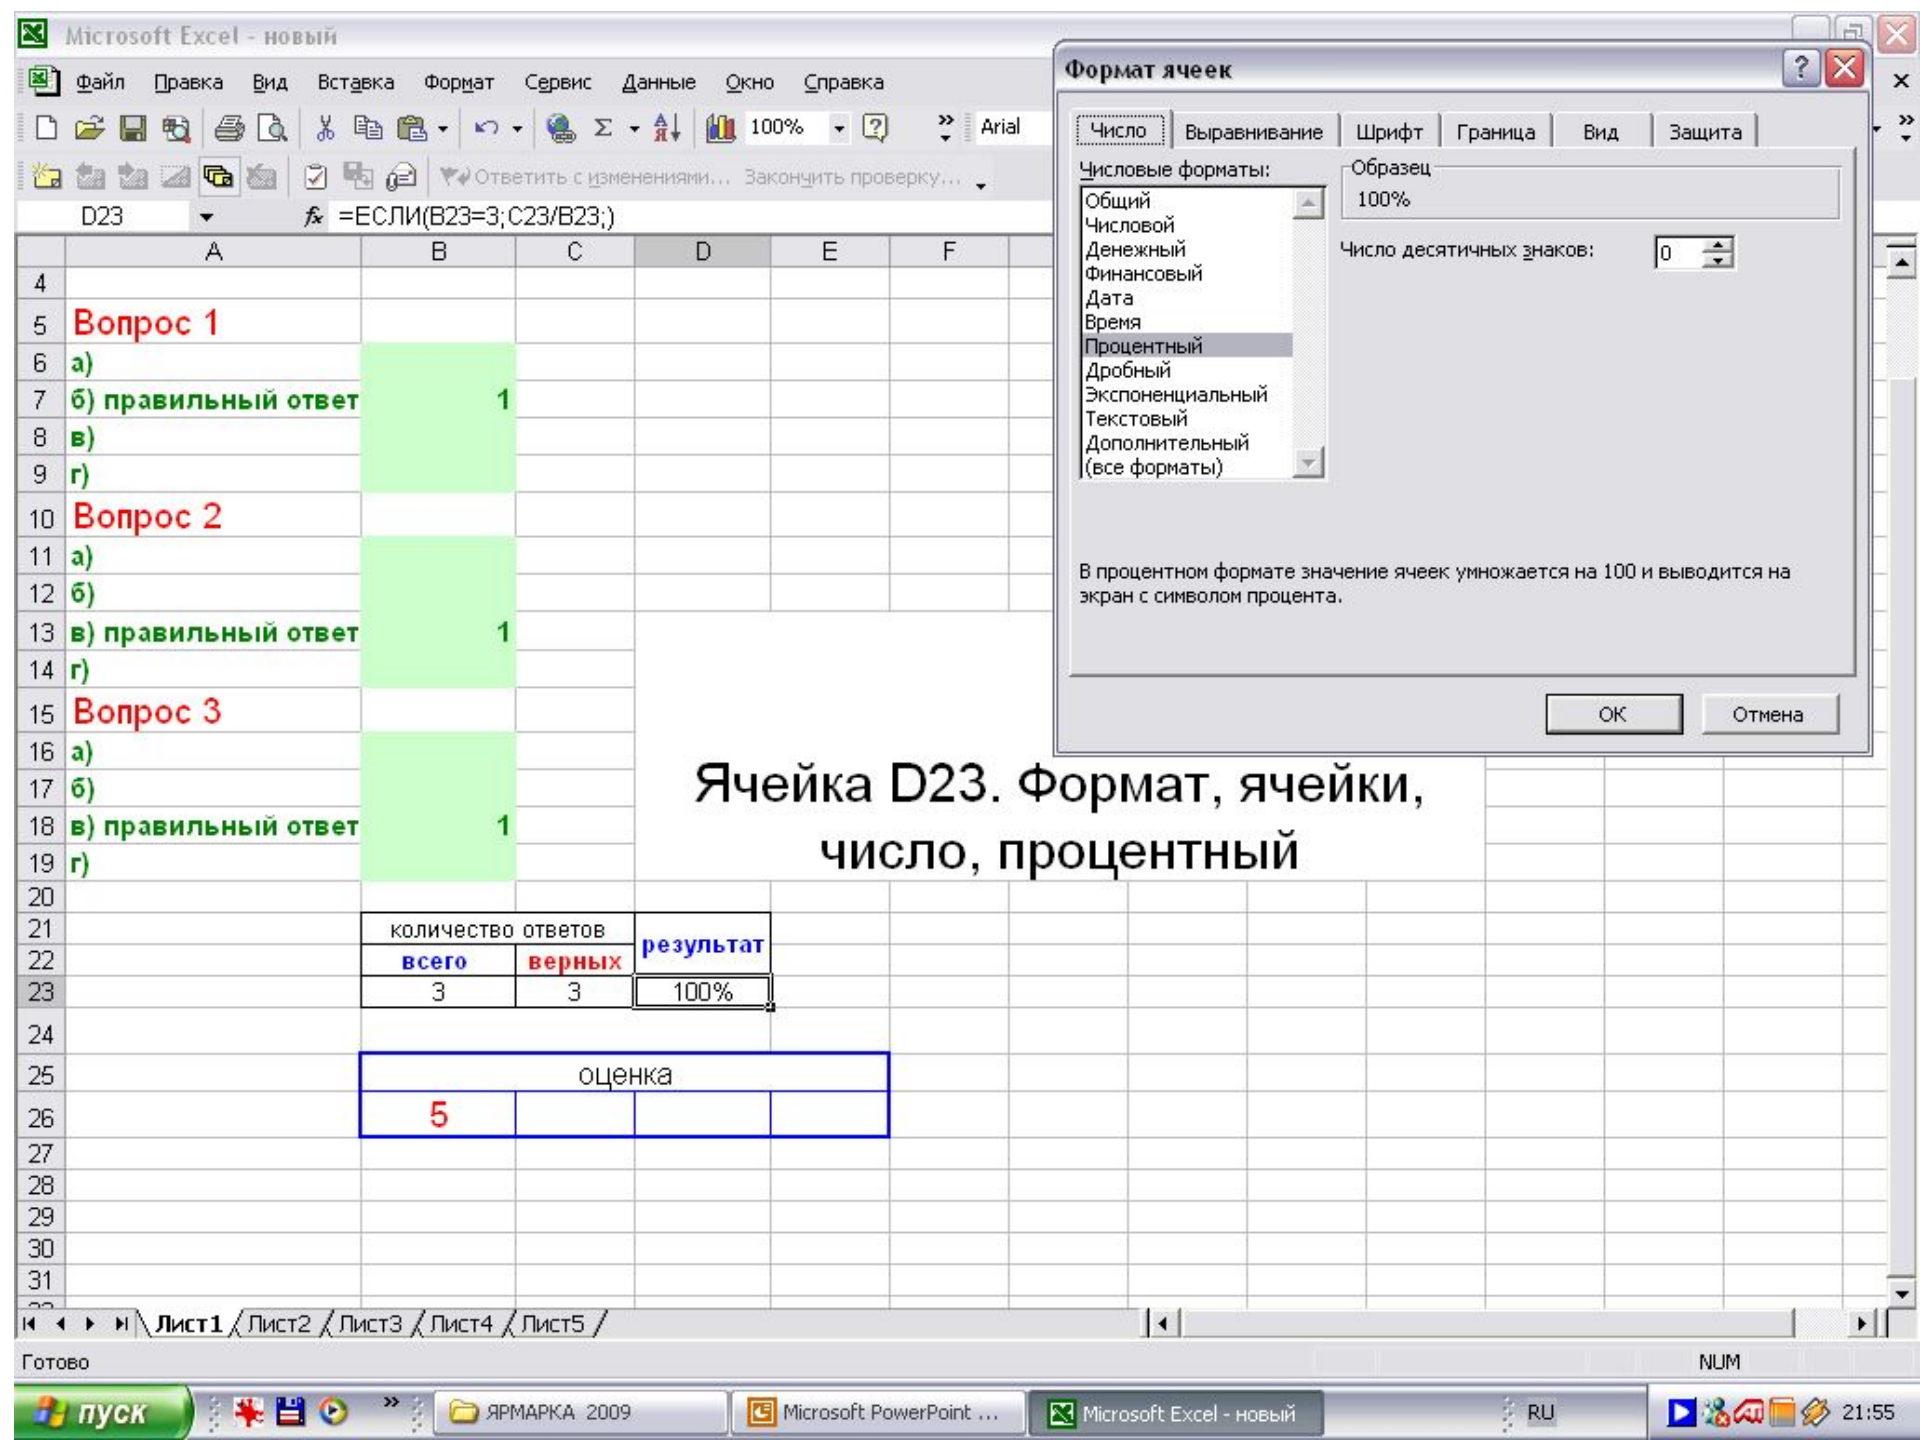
Microsoft Excel - новый

Файл Правка Вид Вставка Формат Сервис Данные Окно Справка

100% Arial

Ответить с изменениями... Закончить проверку...

D23 $f_x$ =ЕСЛИ(B23=3;C23/B23;)

| | A | B | C | D | E | F |
|---|---|---|---|---|---|---|
| 4 | | | | | | |
| 5 | Вопрос 1 | | | | | |
| 6 | а) | | | | | |
| 7 | б) правильный ответ | 1 | | | | |
| 8 | в) | | | | | |
| 9 | г) | | | | | |
| 10 | Вопрос 2 | | | | | |
| 11 | а) | | | | | |
| 12 | б) | | | | | |
| 13 | в) правильный ответ | 1 | | | | |
| 14 | г) | | | | | |
| 15 | Вопрос 3 | | | | | |
| 16 | а) | | | | | |
| 17 | б) | | | | | |
| 18 | в) правильный ответ | 1 | | | | |
| 19 | г) | | | | | |
| 20 | | | | | | |
| 21 | | количество ответов | | результат | | |
| 22 | | всего | верных | | | |
| 23 | | 3 | 3 | 100% | | |
| 24 | | | | | | |
| 25 | | оценка | | | | |
| 26 | | 5 | | | | |
| 27 | | | | | | |
| 28 | | | | | | |
| 29 | | | | | | |
| 30 | | | | | | |
| 31 | | | | | | |

Ячейка D23. Формат, ячейки, число, процентный

Формат ячеек

Число Выравнивание Шрифт Граница Вид Защита

Числовые форматы:
Общий
Числовой
Денежный
Финансовый
Дата
Время
Процентный
Дробный
Экспоненциальный
Текстовый
Дополнительный
(все форматы)

Образец
100%

Число десятичных знаков: 0

В процентном формате значение ячеек умножается на 100 и выводится на экран с символом процента.

OK Отмена

Лист1 Лист2 Лист3 Лист4 Лист5

Готово NUM

пуск ЯРМАРКА 2009 Microsoft PowerPoint ... Microsoft Excel - новый RU 21:55